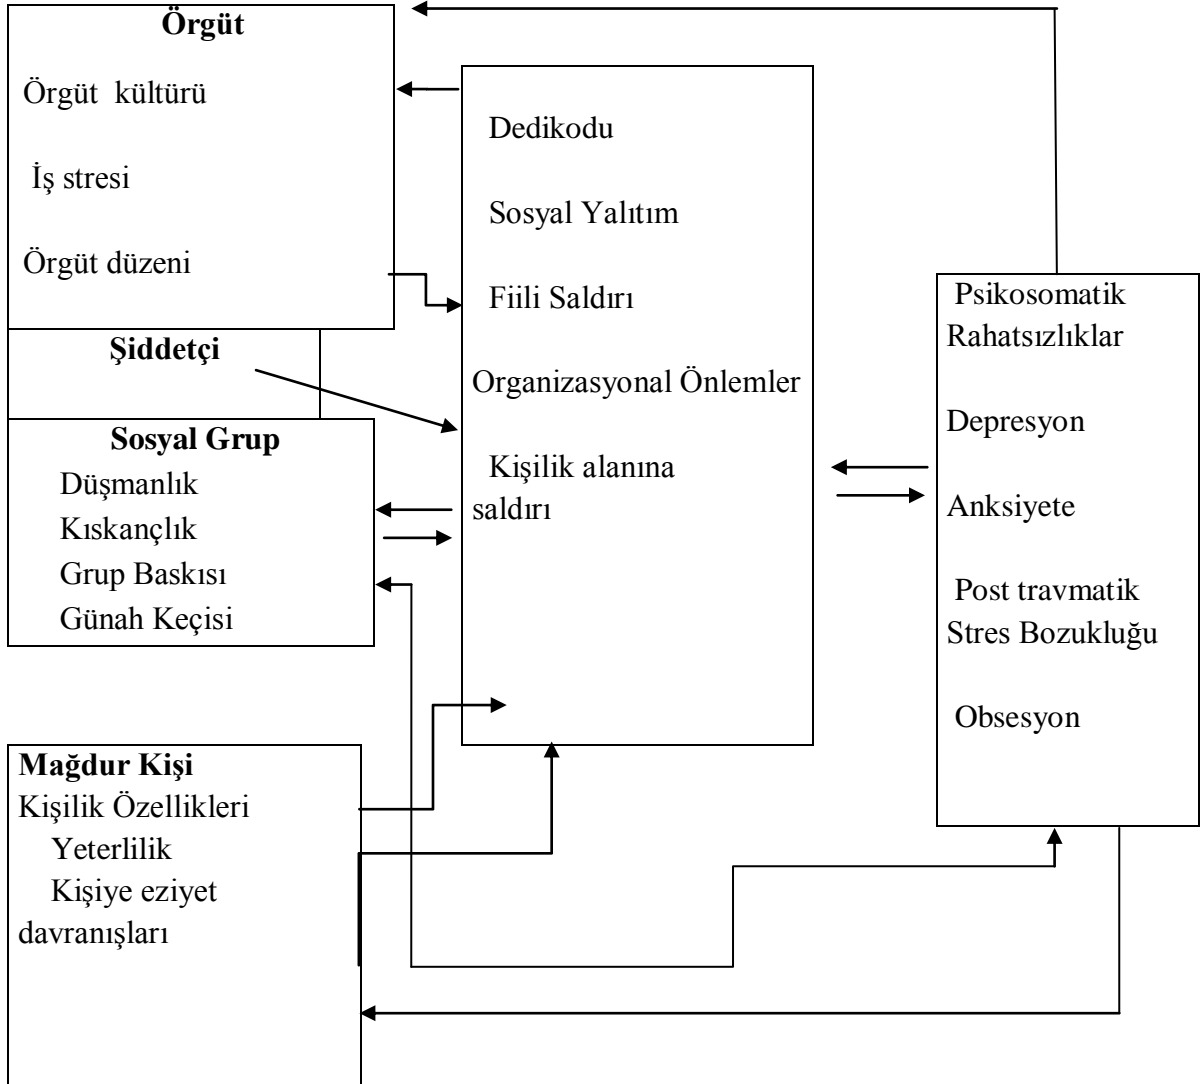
Örgüt

Örgüt kültürü

İş stresi

Örgüt düzeni

Şiddetçi

Sosyal Grup

Düşmanlık

Kıskançlık

Grup Baskısı

Günah Keçisi

Dedikodu

Sosyal Yalıtım

Fiili Saldırı

Organizasyonal Önlemler

Kişilik alanına saldırı

Psikosomatik Rahatsızlıklar

Depresyon

Anksiyete

Post travmatik Stres Bozukluğu

Obsesyon

Mağdur Kişi

Kişilik Özellikleri

Yeterlilik

Kişiye eziyet davranışları